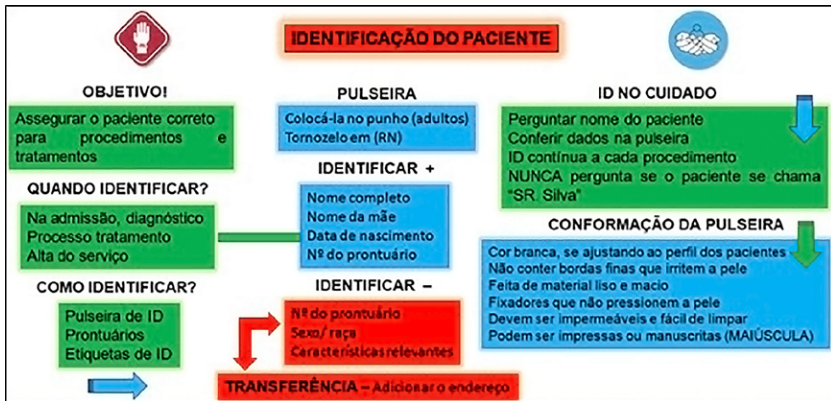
IDENTIFICAÇÃO DO PACIENTE

OBJETIVO!

Assegurar o paciente correto para procedimentos e tratamentos

QUANDO IDENTIFICAR?

Na admissão, diagnóstico
Processo tratamento
Alta do serviço

COMO IDENTIFICAR?

Pulseira de ID
Prontuários
Etiquetas de ID

PULSEIRA

Colocá-la no punho (adultos)
Tornozelo em (RN)

IDENTIFICAR +

Nome completo
Nome da mãe
Data de nascimento
Nº do prontuário

IDENTIFICAR –

Nº do prontuário
Sexo/ raça
Características relevantes

TRANSFERÊNCIA – Adicionar o endereço

ID NO CUIDADO

Perguntar nome do paciente
Conferir dados na pulseira
ID contínua a cada procedimento
NUNCA pergunta se o paciente se chama "SR. Silva"

CONFORMAÇÃO DA PULSEIRA

Cor branca, se ajustando ao perfil dos pacientes
Não conter bordas finas que irritem a pele
Feita de material liso e macio
Fixadores que não pressionem a pele
Devem ser impermeáveis e fácil de limpar
Podem ser impressas ou manuscritas (MAIÚSCULA)